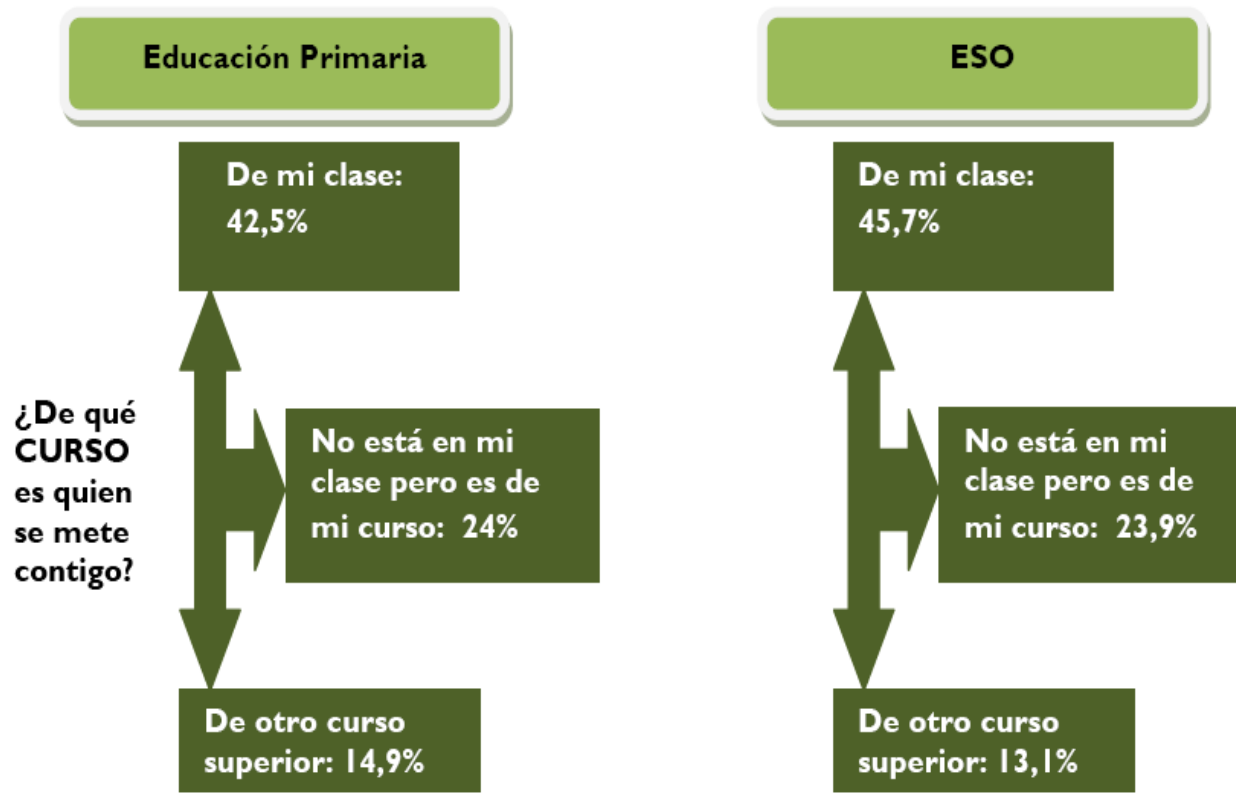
Educación Primaria

De mi clase: 42,5%

No está en mi clase pero es de mi curso: 24%

De otro curso superior: 14,9%

¿De qué CURSO es quien se mete contigo?

ESO

De mi clase: 45,7%

No está en mi clase pero es de mi curso: 23,9%

De otro curso superior: 13,1%